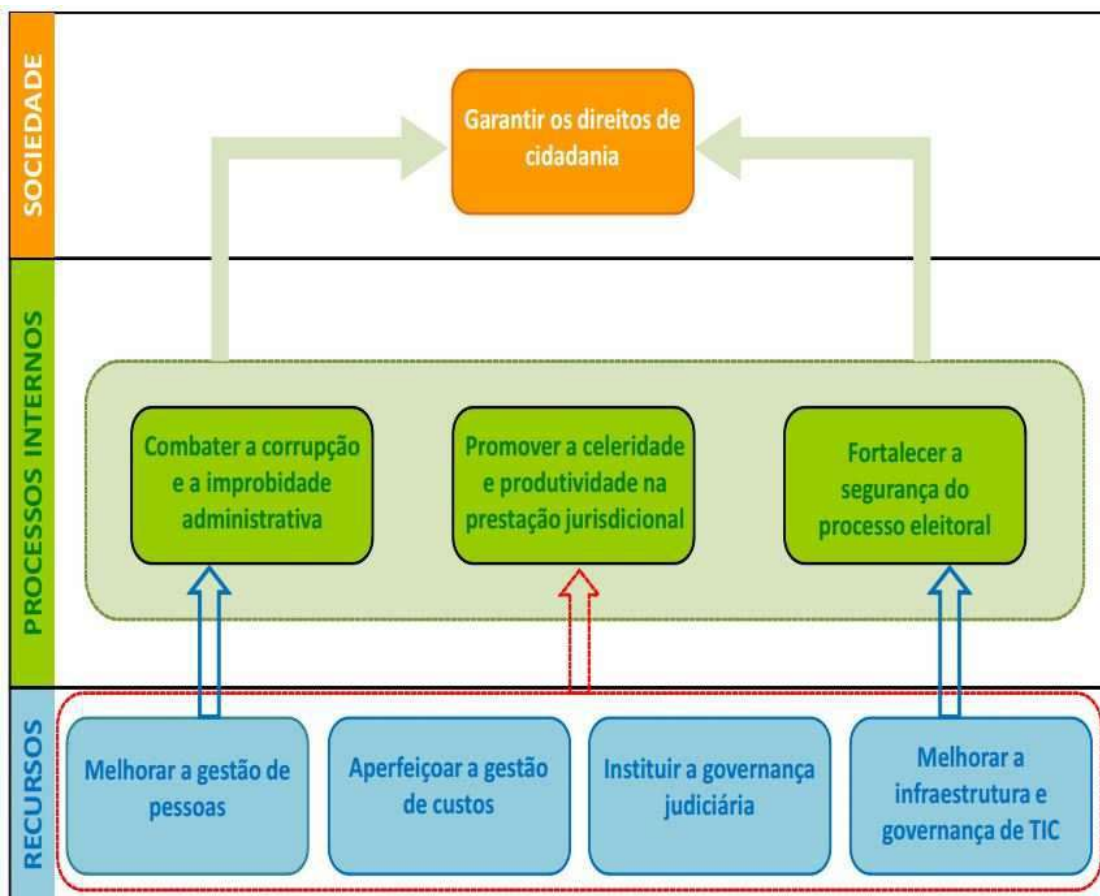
SOCIEDADE

Garantir os direitos de cidadania

PROCESSOS INTERNOS

Combater a corrupção e a improbidade administrativa

Promover a celeridade e produtividade na prestação jurisdicional

Fortalecer a segurança do processo eleitoral

RECURSOS

Melhorar a gestão de pessoas

Aperfeiçoar a gestão de custos

Instituir a governança judiciária

Melhorar a infraestrutura e governança de TIC